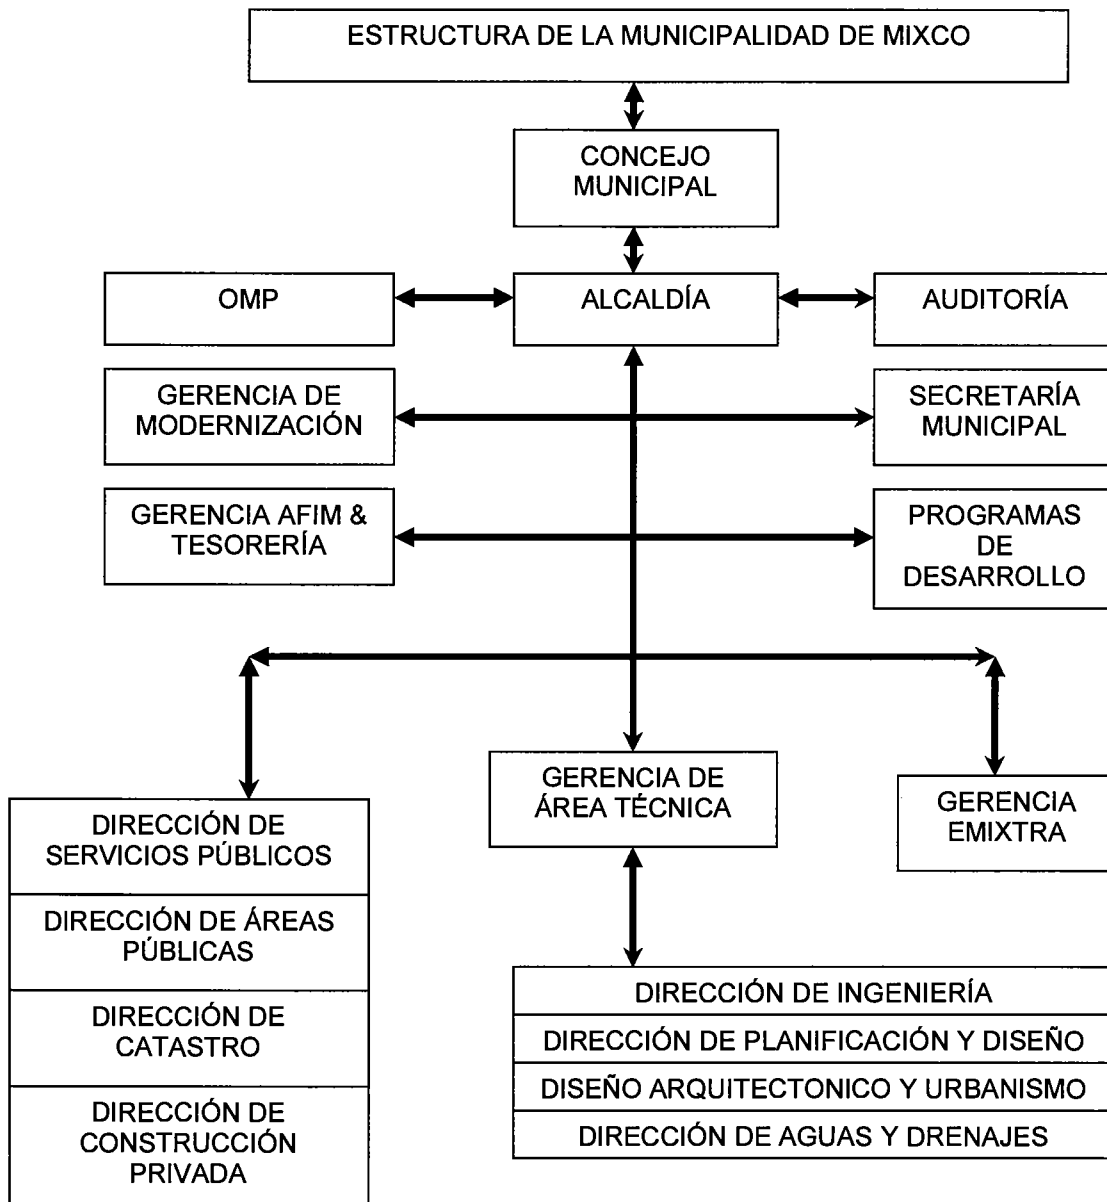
ESTRUCTURA DE LA MUNICIPALIDAD DE MIXCO

CONCEJO MUNICIPAL

OMP

ALCALDÍA

AUDITORÍA

GERENCIA DE MODERNIZACIÓN

SECRETARÍA MUNICIPAL

GERENCIA AFIM & TESORERÍA

PROGRAMAS DE DESARROLLO

GERENCIA DE ÁREA TÉCNICA

GERENCIA EMIXTRA

DIRECCIÓN DE SERVICIOS PÚBLICOS

DIRECCIÓN DE ÁREAS PÚBLICAS

DIRECCIÓN DE CATASTRO

DIRECCIÓN DE CONSTRUCCIÓN PRIVADA

DIRECCIÓN DE INGENIERÍA

DIRECCIÓN DE PLANIFICACIÓN Y DISEÑO

DISEÑO ARQUITECTONICO Y URBANISMO

DIRECCIÓN DE AGUAS Y DRENAJES